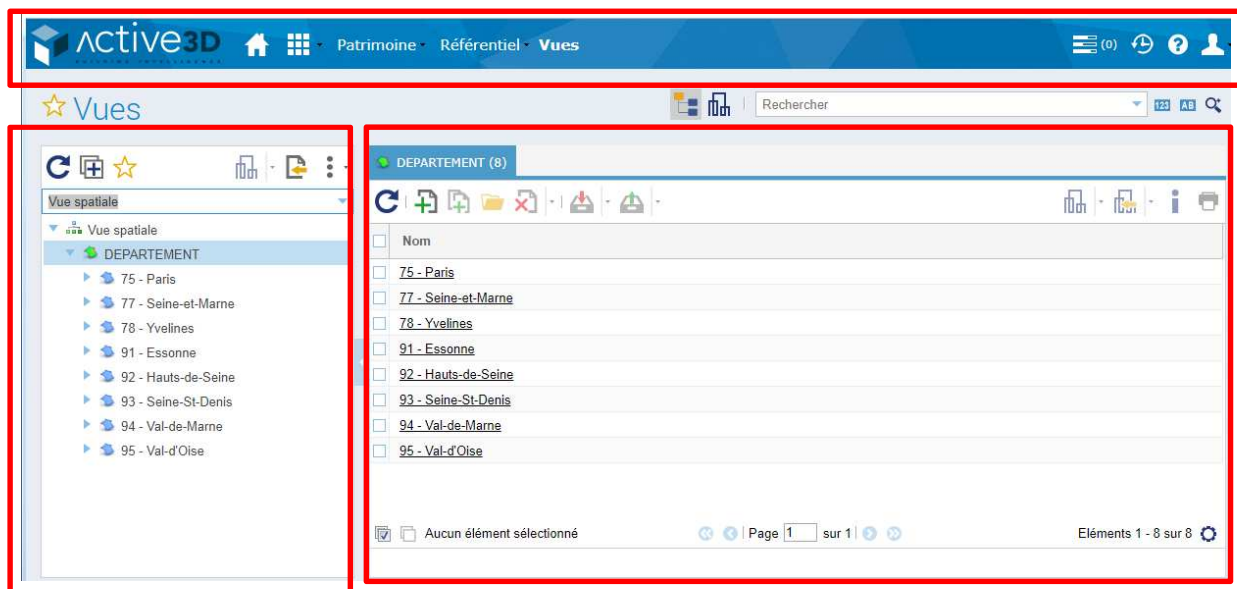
Active3D

Patrimoine Référentiel Vues

(0)

☆ Vues

Rechercher

Vue spatiale

Vue spatiale
DEPARTEMENT
75 - Paris
77 - Seine-et-Marne
78 - Yvelines
91 - Essonne
92 - Hauts-de-Seine
93 - Seine-St-Denis
94 - Val-de-Marne
95 - Val-d'Oise

DEPARTEMENT (8)

| Nom |
|---|
| 75 - Paris |
| 77 - Seine-et-Marne |
| 78 - Yvelines |
| 91 - Essonne |
| 92 - Hauts-de-Seine |
| 93 - Seine-St-Denis |
| 94 - Val-de-Marne |
| 95 - Val-d'Oise |

Aucun élément sélectionné

Page 1 sur 1

Eléments 1 - 8 sur 8